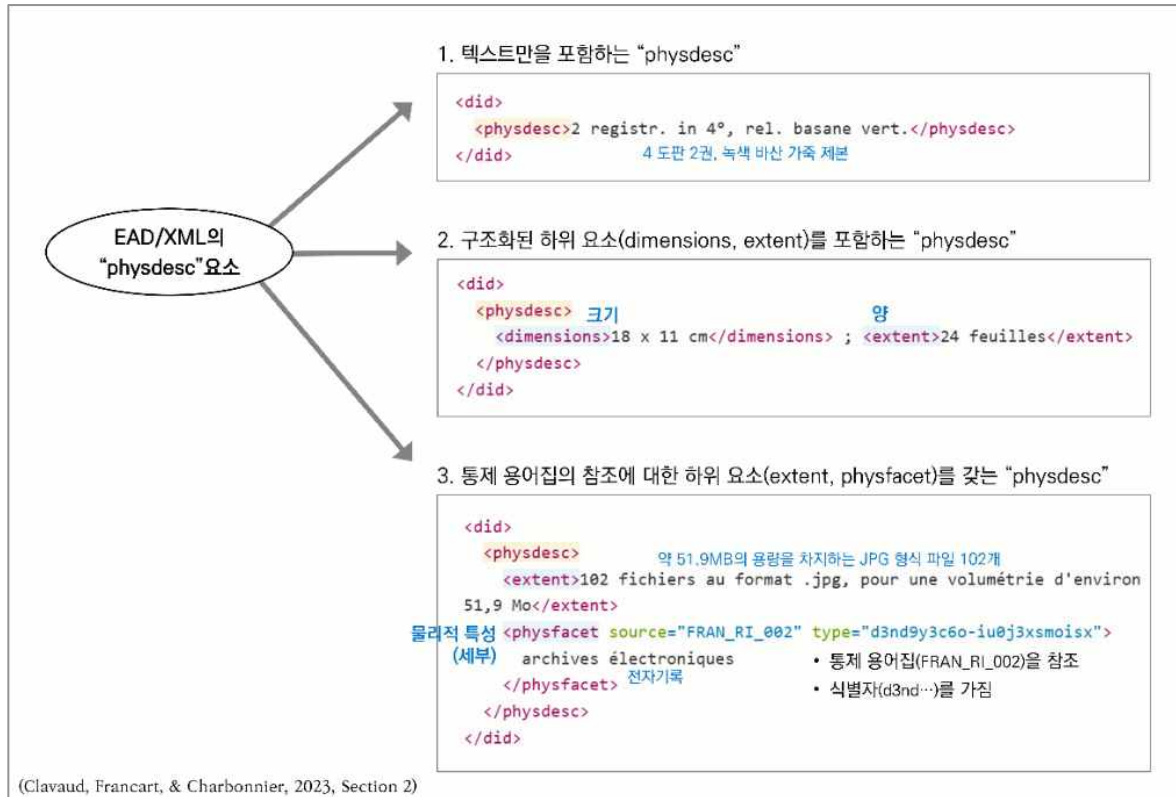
EAD/XML의 "physdesc"요소

1. 텍스트만을 포함하는 "physdesc"

<did>
<physdesc>2 registr. in 4°, rel. basane vert.</physdesc>
</did>
4 도판 2권, 녹색 바산 가죽 제본

2. 구조화된 하위 요소(dimensions, extent)를 포함하는 "physdesc"

<did>
<physdesc> 크기 양
<dimensions>18 x 11 cm</dimensions> ; <extent>24 feuilles</extent>
</physdesc>
</did>

3. 통제 용어집의 참조에 대한 하위 요소(extent, physfacet)를 갖는 "physdesc"

<did>
<physdesc> 약 51.9MB의 용량을 차지하는 JPG 형식 파일 102개
<extent>102 fichiers au format .jpg, pour une volumétrie d'environ 51,9 Mo</extent>
물리적 특성 (세부) <physfacet source="FRAN_RI_002" type="d3nd9y3c6o-iu0j3xsmoisx">
archives électroniques
</physfacet> 전자기록
</physdesc>
</did>
• 통제 용어집(FRAN_RI_002)을 참조
• 식별자(d3nd…)를 가짐

(Clavaud, Francart, & Charbonnier, 2023, Section 2)